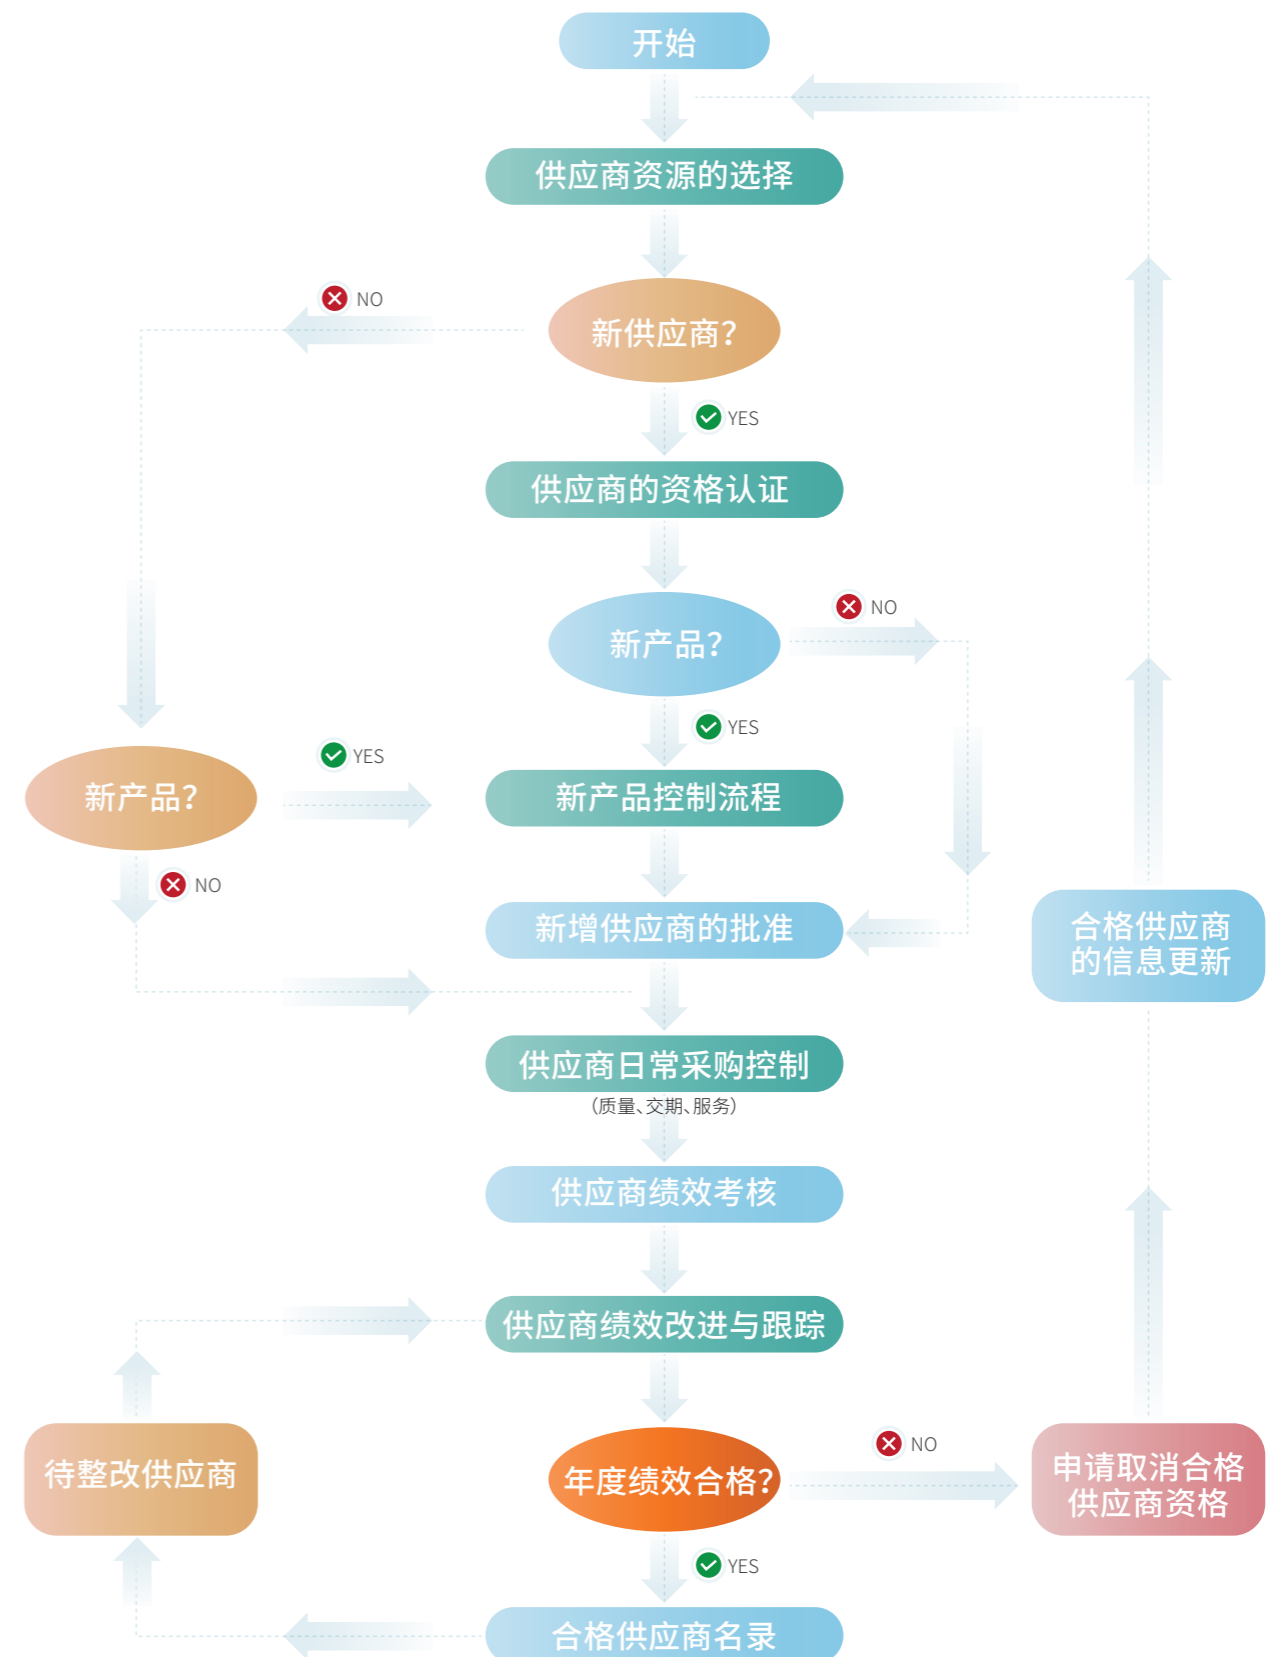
开始

供应商资源的选择

NO

新供应商?

YES

供应商的资格认证

NO

新产品?

YES

YES

新产品?

新产品控制流程

NO

新增供应商的批准

合格供应商的信息更新

供应商日常采购控制

(质量、交期、服务)

供应商绩效考核

供应商绩效改进与跟踪

待整改供应商

年度绩效合格?

NO

申请取消合格供应商资格

YES

合格供应商名录